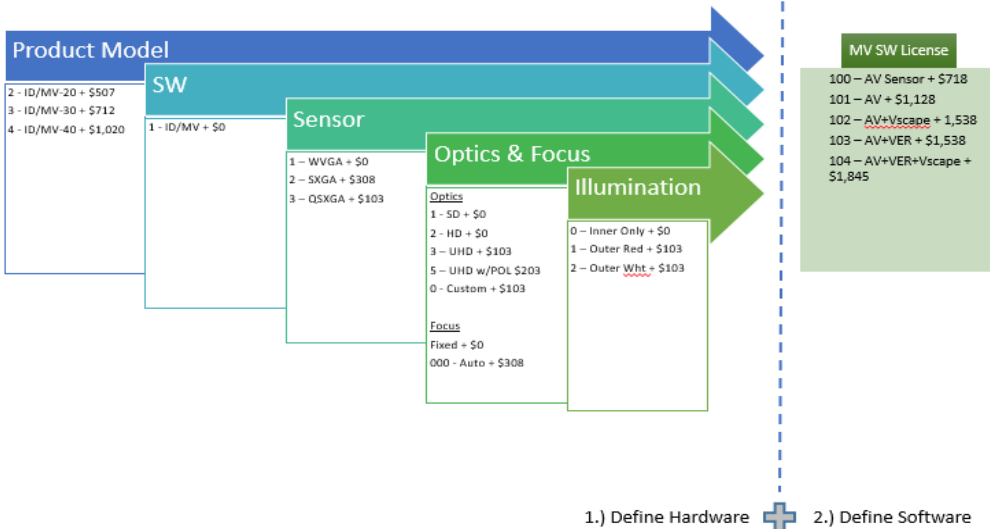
Product Model

2 - ID/MV-20 + $507
3 - ID/MV-30 + $712
4 - ID/MV-40 + $1,020

SW

1 - ID/MV + $0

Sensor

1 – WVGA + $0
2 – SXGA + $308
3 – QSXGA + $103

Optics & Focus

Optics
1 - SD + $0
2 - HD + $0
3 – UHD + $103
5 – UHD w/POL $203
0 - Custom + $103

Focus
Fixed + $0
000 - Auto + $308

Illumination

0 – Inner Only + $0
1 – Outer Red + $103
2 – Outer Wht + $103

MV SW License

100 – AV Sensor + $718
101 – AV + $1,128
102 – AV+Vscape + 1,538
103 – AV+VER + $1,538
104 – AV+VER+Vscape + $1,845

1.) Define Hardware 2.) Define Software